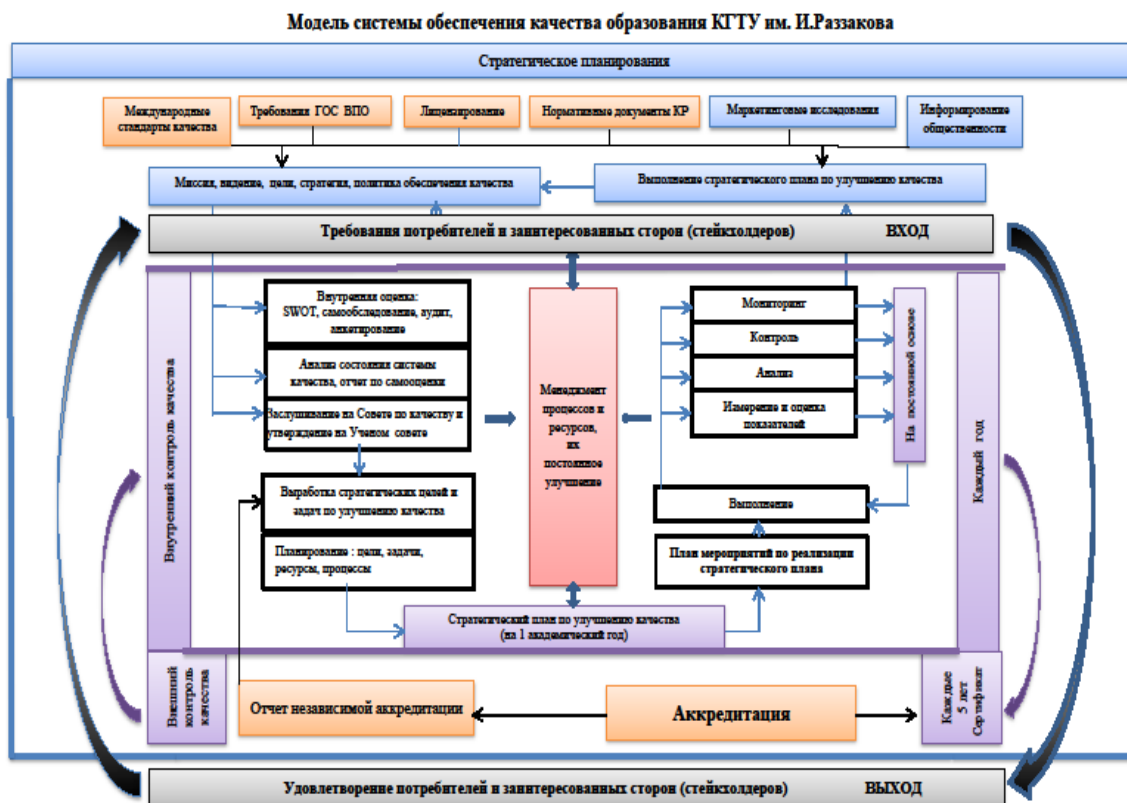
Модель системы обеспечения качества образования КГТУ им. И.Раззакова

Стратегическое планирования

Международные стандарты качества

Требования ГОС ВПО

Лицензирование

Нормативные документы КР

Маркетинговые исследования

Информирование общественности

Миссия, видение, цели, стратегия, политика обеспечения качества

Выполнение стратегического плана по улучшению качества

Требования потребителей и заинтересованных сторон (стейкхолдеров) ВХОД

Внутренний контроль качества

Внутренняя оценка: SWOT, самообследование, аудит, анкетирование

Анализ состояния системы качества, отчет по самооценки

Заслушивание на Совете по качеству и утверждение на Ученом совете

Выработка стратегических целей и задач по улучшению качества

Планирование : цели, задачи, ресурсы, процессы

Менеджмент процессов и ресурсов, их постоянное улучшение

Мониторинг

Контроль

Анализ

Измерение и оценка показателей

На постоянной основе

Выполнение

План мероприятий по реализации стратегического плана

Каждый год

Стратегический план по улучшению качества (на 1 академический год)

Внешний контроль качества

Отчет независимой аккредитации

Аккредитация

Каждые 5 лет Сертификат

Удовлетворение потребителей и заинтересованных сторон (стейкхолдеров) ВЫХОД